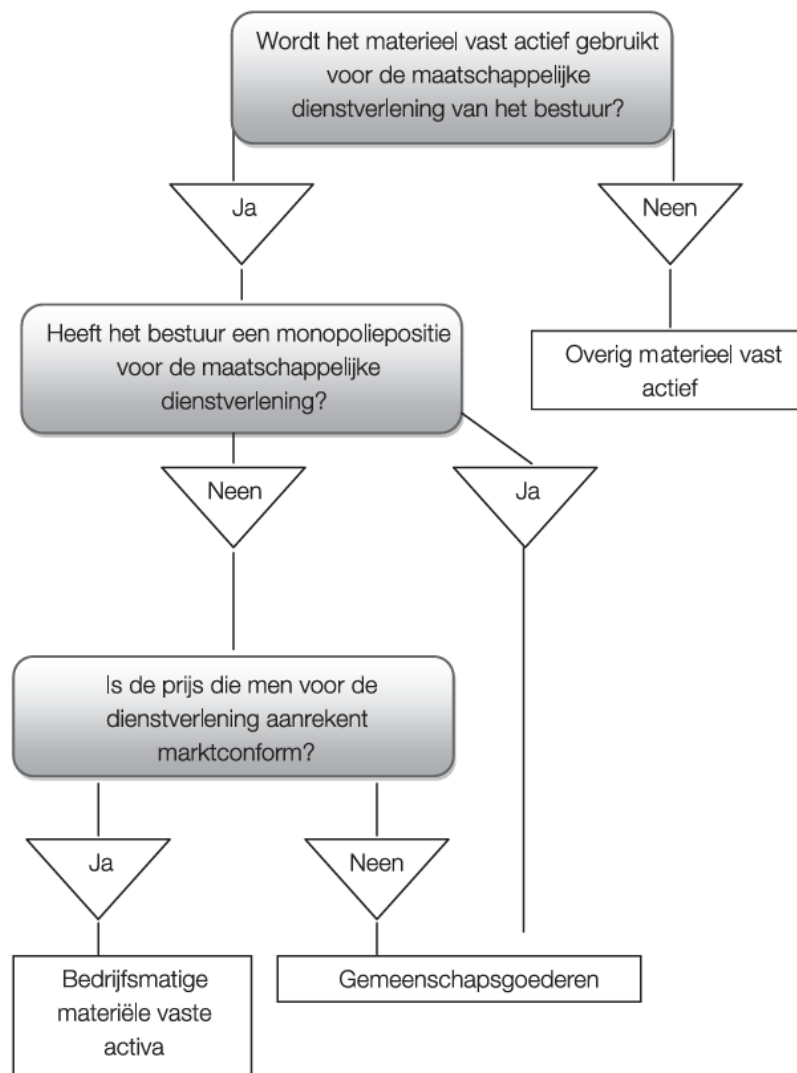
Wordt het materieel vast actief gebruikt voor de maatschappelijke dienstverlening van het bestuur?

Ja

Neen

Heeft het bestuur een monopoliepositie voor de maatschappelijke dienstverlening?

Overig materieel vast actief

Neen

Ja

Is de prijs die men voor de dienstverlening aanrekent marktconform?

Ja

Neen

Bedrijfsmatige materiële vaste activa

Gemeenschapsgoederen